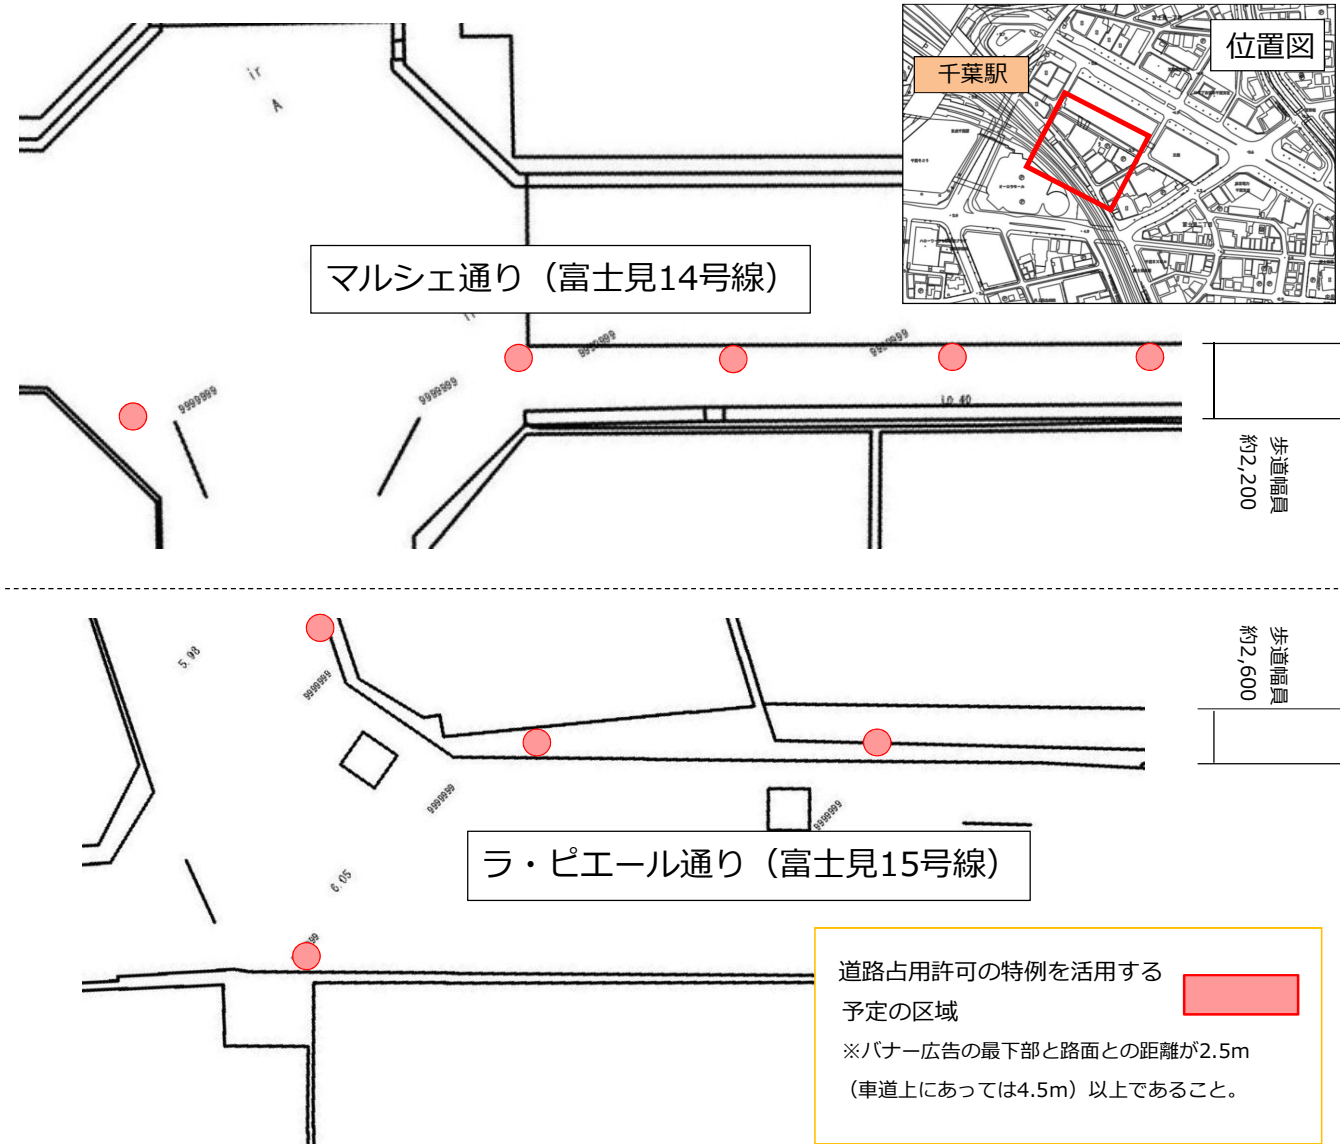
位置図

千葉駅

マルシェ通り（富士見14号線）

9999999

9999999

9999999

9999999

10.40

歩道幅員
約2,200

5.98

9999999

9999999

9999999

歩道幅員
約2,600

ラ・ピエール通り（富士見15号線）

6.05

道路占用許可の特例を活用する予定の区域

※バナー広告の最下部と路面との距離が2.5m（車道上にあっては4.5m）以上であること。